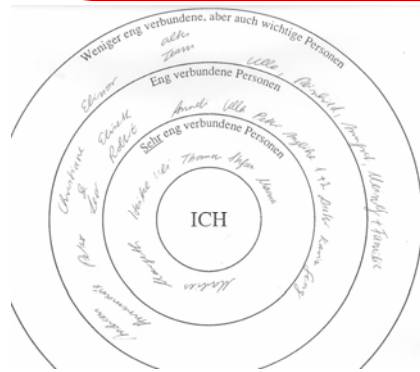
Weniger eng verbundene, aber auch wichtige Personen

alle Team

Ulla, Reinhold, Ampel, Merly Familie

Elinor

Eng verbundene Personen

Christine Lisa

Elisab. Robert

Annel Ulla Peter Angelika 1+2 Laile Karin Freunde

Sehr eng verbundene Personen

Heike Uli Thomas Stefan Hanna

ICH

Peter

Angelika

Markus

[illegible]

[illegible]